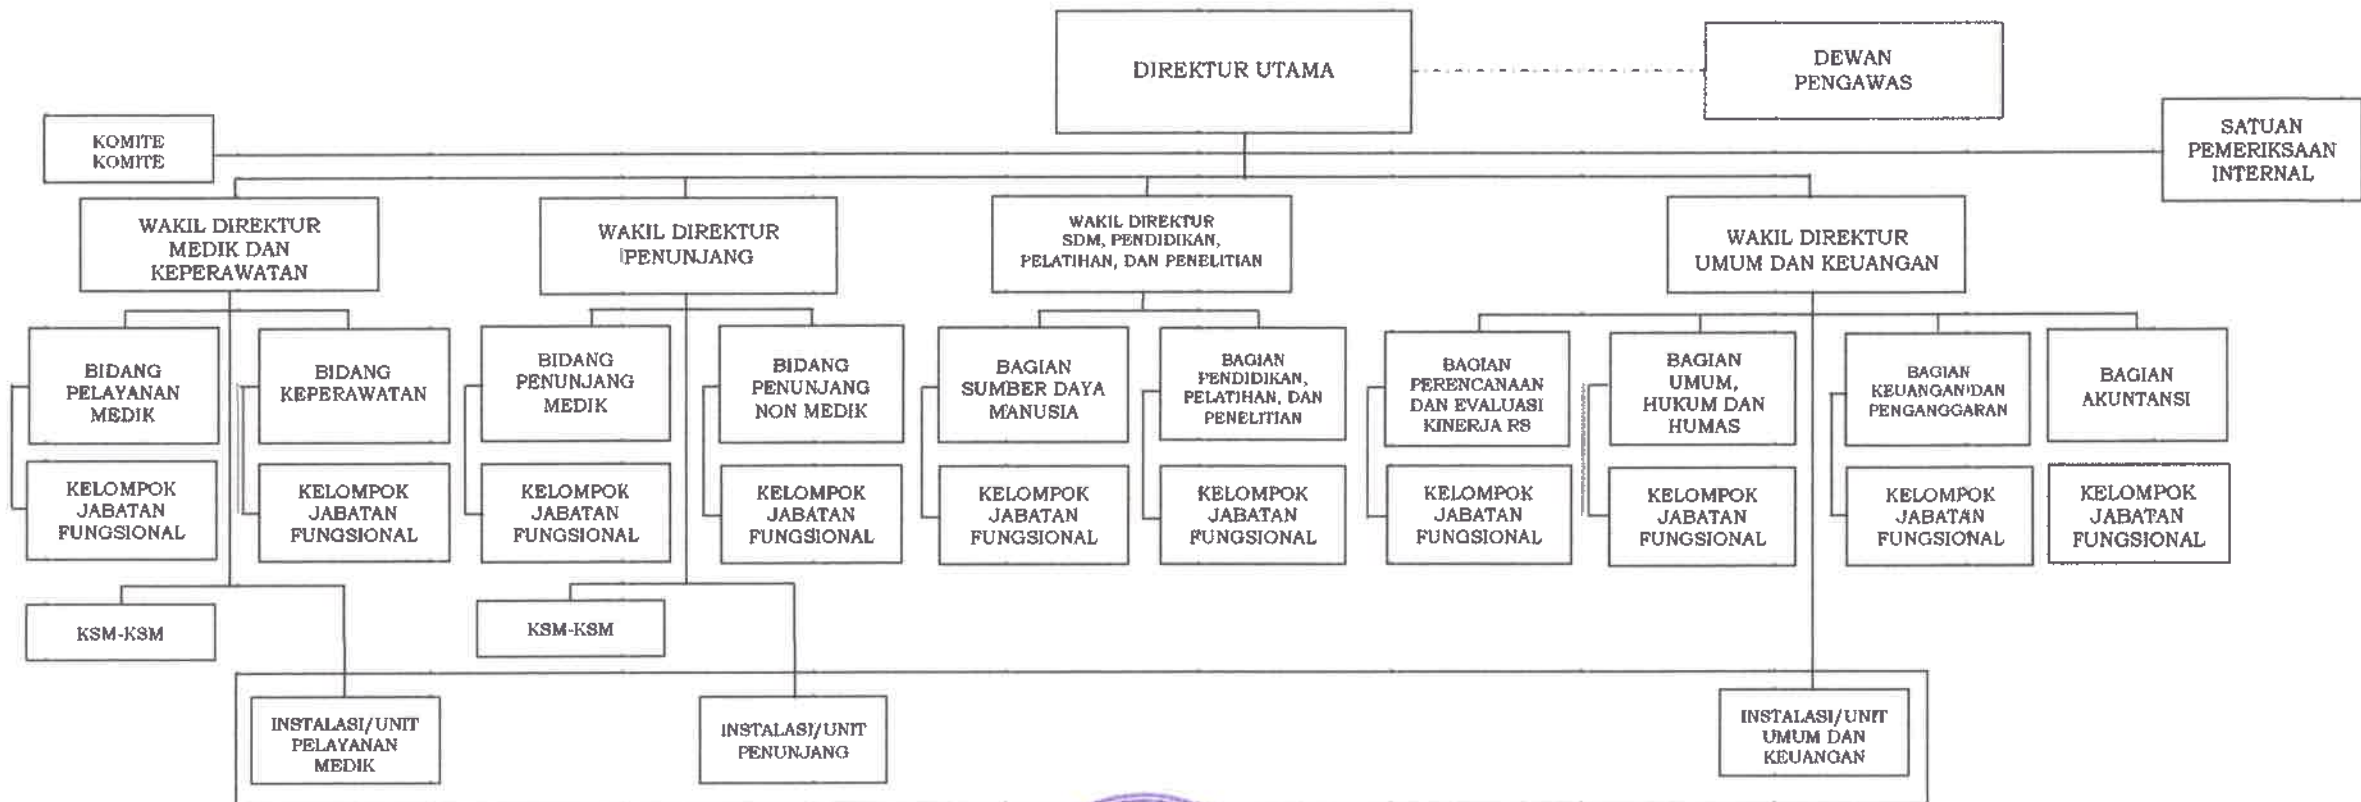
DIREKTUR UTAMA

DEWAN PENGAWAS

KOMITE KOMITE

SATUAN PEMERIKSAAN INTERNAL

WAKIL DIREKTUR MEDIK DAN KEPERAWATAN

WAKIL DIREKTUR PENUNJANG

WAKIL DIREKTUR SDM, PENDIDIKAN, PELATIHAN, DAN PENELITIAN

WAKIL DIREKTUR UMUM DAN KEUANGAN

BIDANG PELAYANAN MEDIK

KELOMPOK JABATAN FUNGSIONAL

BIDANG KEPERAWATAN

KELOMPOK JABATAN FUNGSIONAL

BIDANG PENUNJANG MEDIK

KELOMPOK JABATAN FUNGSIONAL

BIDANG PENUNJANG NON MEDIK

KELOMPOK JABATAN FUNGSIONAL

BAGIAN SUMBER DAYA MANUSIA

KELOMPOK JABATAN FUNGSIONAL

BAGIAN PENDIDIKAN, PELATIHAN, DAN PENELITIAN

KELOMPOK JABATAN FUNGSIONAL

BAGIAN PERENCANAAN DAN EVALUASI KINERJA RS

KELOMPOK JABATAN FUNGSIONAL

BAGIAN UMUM, HUKUM DAN HUMAS

KELOMPOK JABATAN FUNGSIONAL

BAGIAN KEUANGAN DAN PENGANGGARAN

KELOMPOK JABATAN FUNGSIONAL

BAGIAN AKUNTANSI

KELOMPOK JABATAN FUNGSIONAL

KSM-KSM

KSM-KSM

INSTALASI/UNIT PELAYANAN MEDIK

INSTALASI/UNIT PENUNJANG

INSTALASI/UNIT UMUM DAN KEUANGAN